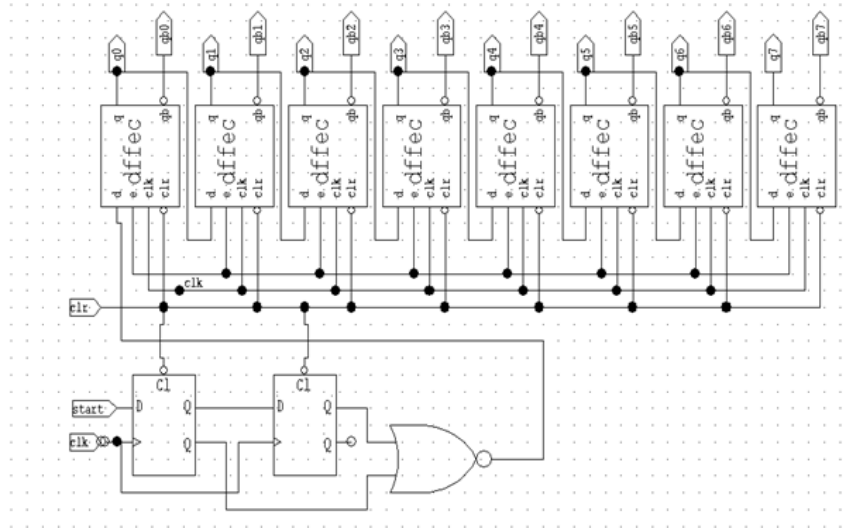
q0 qb0 q1 qb1 q2 qb2 q3 qb3 q4 qb4 q5 qb5 q6 qb6 q7 qb7

q qb dffec d e clk clr
q qb dffec d e clk clr
q qb dffec d e clk clr
q qb dffec d e clk clr
q qb dffec d e clk clr
q qb dffec d e clk clr
q qb dffec d e clk clr
q qb dffec d e clk clr

clk
clr

Cl D Q Q
Cl D Q Q

start
clk